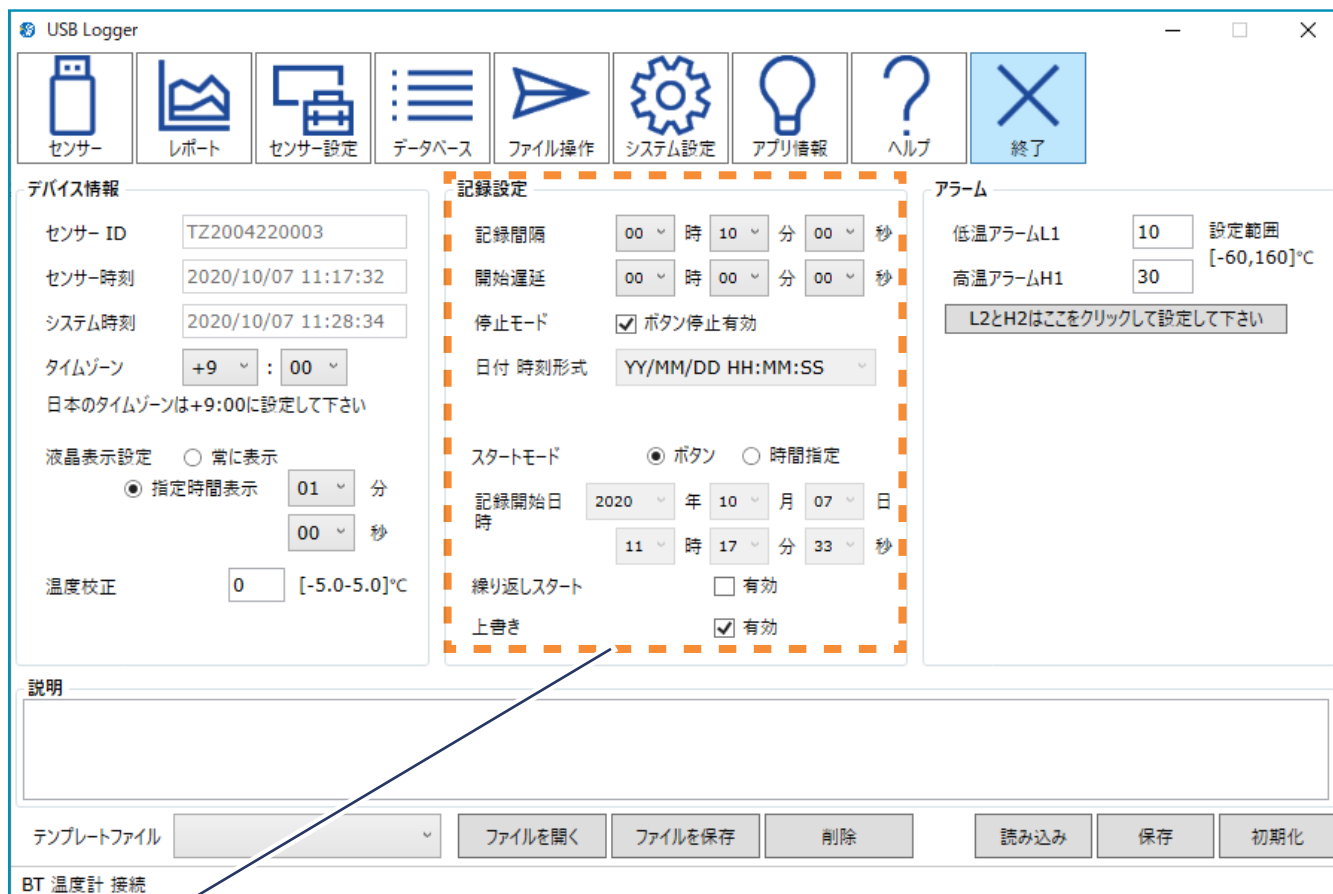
USB Logger

センサー
レポート
センサー設定
データベース
ファイル操作
システム設定
アプリ情報
ヘルプ
終了

デバイス情報
センサー ID TZ2004220003
センサー時刻 2020/10/07 11:17:32
システム時刻 2020/10/07 11:28:34
タイムゾーン +9 : 00
日本のタイムゾーンは+9:00に設定して下さい
液晶表示設定 常に表示
指定時間表示 01 分
00 秒
温度校正 0 [-5.0-5.0]℃

記録設定
記録間隔 00 時 10 分 00 秒
開始遅延 00 時 00 分 00 秒
停止モード ボタン停止有効
日付 時刻形式 YY/MM/DD HH:MM:SS
スタートモード ボタン 時間指定
記録開始日時 2020 年 10 月 07 日
11 時 17 分 33 秒
繰り返しスタート 有効
上書き 有効

アラーム
低温アラームL1 10 設定範囲
高温アラームH1 30 [-60,160]℃
L2とH2はここをクリックして設定して下さい

説明

テンプレートファイル
ファイルを開く
ファイルを保存
削除
読み込み
保存
初期化

BT 温度計 接続